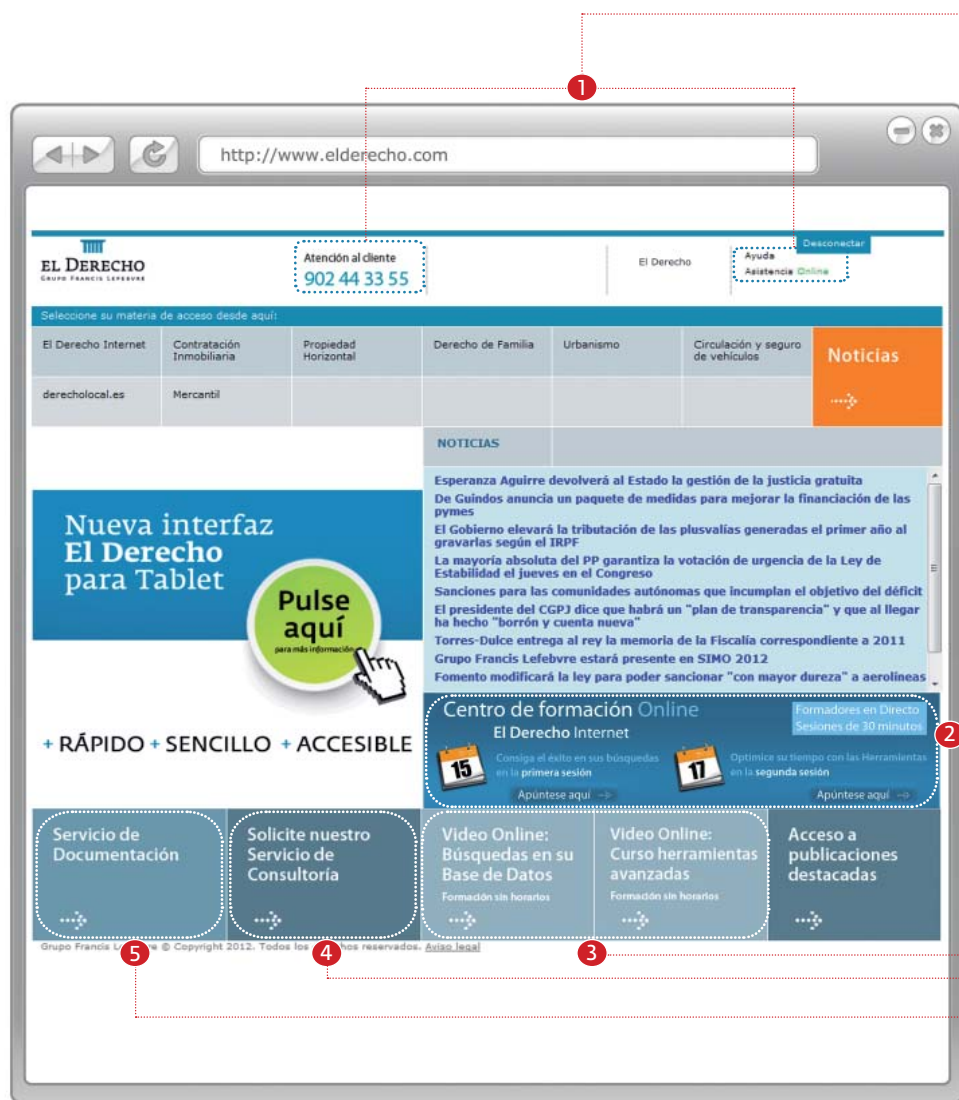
1

http://www.elderecho.com

EL DERECHO
GRUPO FRANCIS LEFEBVRE

Atención al cliente
902 44 33 55

El Derecho

Desconectar
Ayuda
Asistencia Online

Seleccione su materia de acceso desde aquí:

| El Derecho Internet | Contratación Inmobiliaria | Propiedad Horizontal | Derecho de Familia | Urbanismo | Circulación y seguro de vehículos | Noticias |
|---|---|---|---|---|---|---|
| derecholocal.es | Mercantil | | | | | |

NOTICIAS

Esperanza Aguirre devolverá al Estado la gestión de la justicia gratuita
De Guindos anuncia un paquete de medidas para mejorar la financiación de las pymes
El Gobierno elevará la tributación de las plusvalías generadas el primer año al gravarlas según el IRPF
La mayoría absoluta del PP garantiza la votación de urgencia de la Ley de Estabilidad el jueves en el Congreso
Sanciones para las comunidades autónomas que incumplan el objetivo del déficit
El presidente del CGPJ dice que habrá un "plan de transparencia" y que al llegar ha hecho "borrón y cuenta nueva"
Torres-Dulce entrega al rey la memoria de la Fiscalía correspondiente a 2011
Grupo Francis Lefebvre estará presente en SIMO 2012
Fomento modificará la ley para poder sancionar "con mayor dureza" a aerolíneas

Nueva interfaz El Derecho para Tablet

Pulse aquí
para más información

+ RÁPIDO + SENCILLO + ACCESIBLE

Centro de formación Online
El Derecho Internet
Formadores en Directo
Sesiones de 30 minutos

15
Consiga el éxito en sus búsquedas en la primera sesión
Apúntese aquí

17
Optimice su tiempo con las Herramientas en la segunda sesión
Apúntese aquí

2

Servicio de Documentación

Solicite nuestro Servicio de Consultoría

Video Online: Búsquedas en su Base de Datos
Formación sin horarios

Video Online: Curso herramientas avanzadas
Formación sin horarios

Acceso a publicaciones destacadas

Grupo Francis L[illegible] © Copyright 2012. Todos los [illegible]hos reservados. Aviso legal

5 4 3